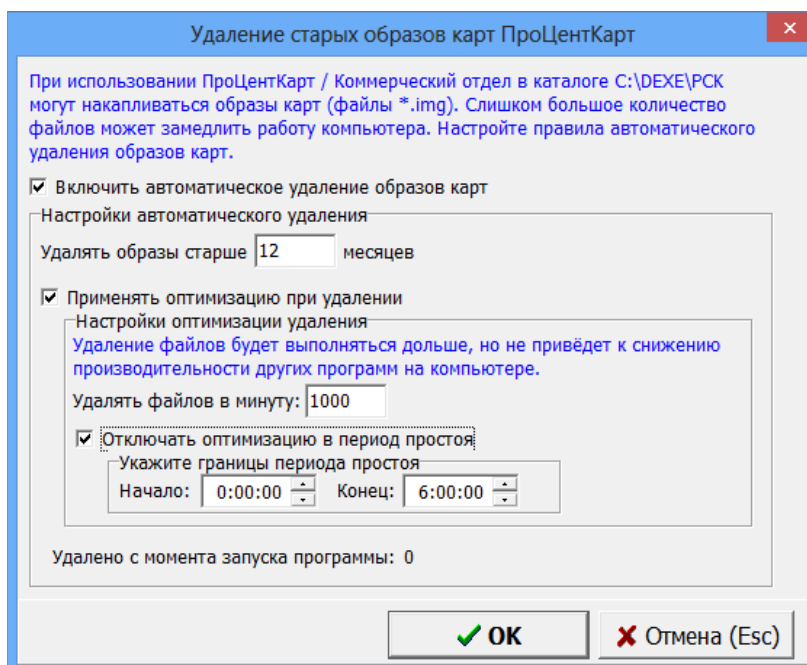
Удаление старых образов карт ПроЦентКарт

При использовании ПроЦентКарт / Коммерческий отдел в каталоге C:\DEXE\PCK могут накапливаться образы карт (файлы *.img). Слишком большое количество файлов может замедлить работу компьютера. Настройте правила автоматического удаления образов карт.

☑ Включить автоматическое удаление образов карт

Настройки автоматического удаления

Удалять образы старше 12 месяцев

☑ Применять оптимизацию при удалении

Настройки оптимизации удаления

Удаление файлов будет выполняться дольше, но не приведёт к снижению производительности других программ на компьютере.

Удалять файлов в минуту: 1000

☑ Отключать оптимизацию в период простоя

Укажите границы периода простоя

Начало: 0:00:00 Конец: 6:00:00

Удалено с момента запуска программы: 0

✔ OK ✘ Отмена (Esc)